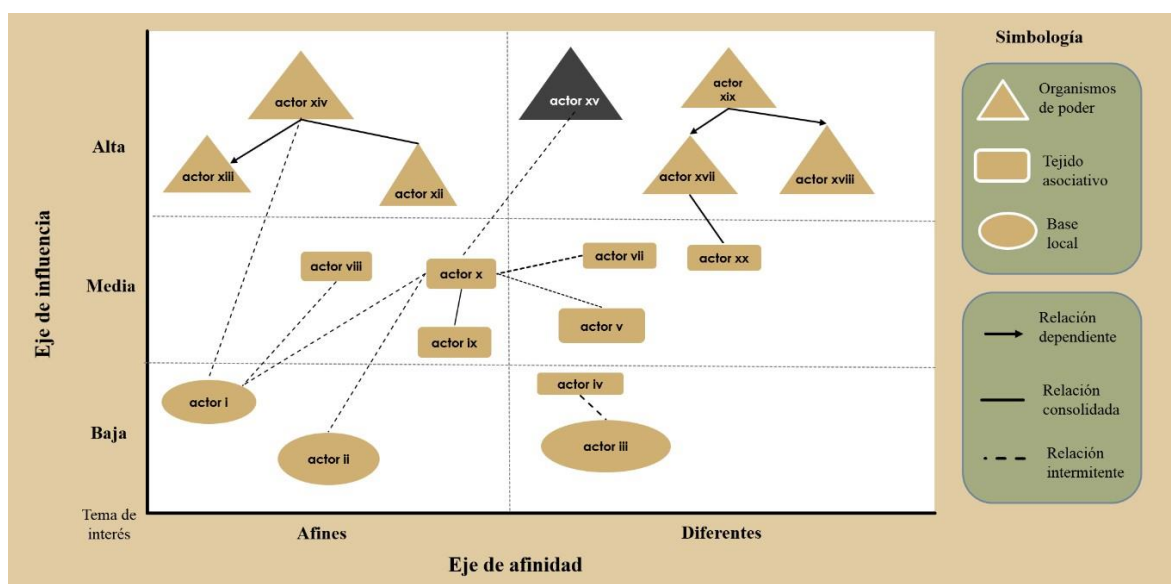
Eje de influencia

Alta

Media

Baja

Tema de interés

actor xiv

actor xiii

actor xii

actor xv

actor xix

actor xvii

actor xviii

actor viii

actor x

actor vii

actor xx

actor ix

actor v

actor i

actor iv

actor ii

actor iii

Afines

Diferentes

Eje de afinidad

Simbología

Organismos de poder

Tejido asociativo

Base local

Relación dependiente

Relación consolidada

Relación intermitente